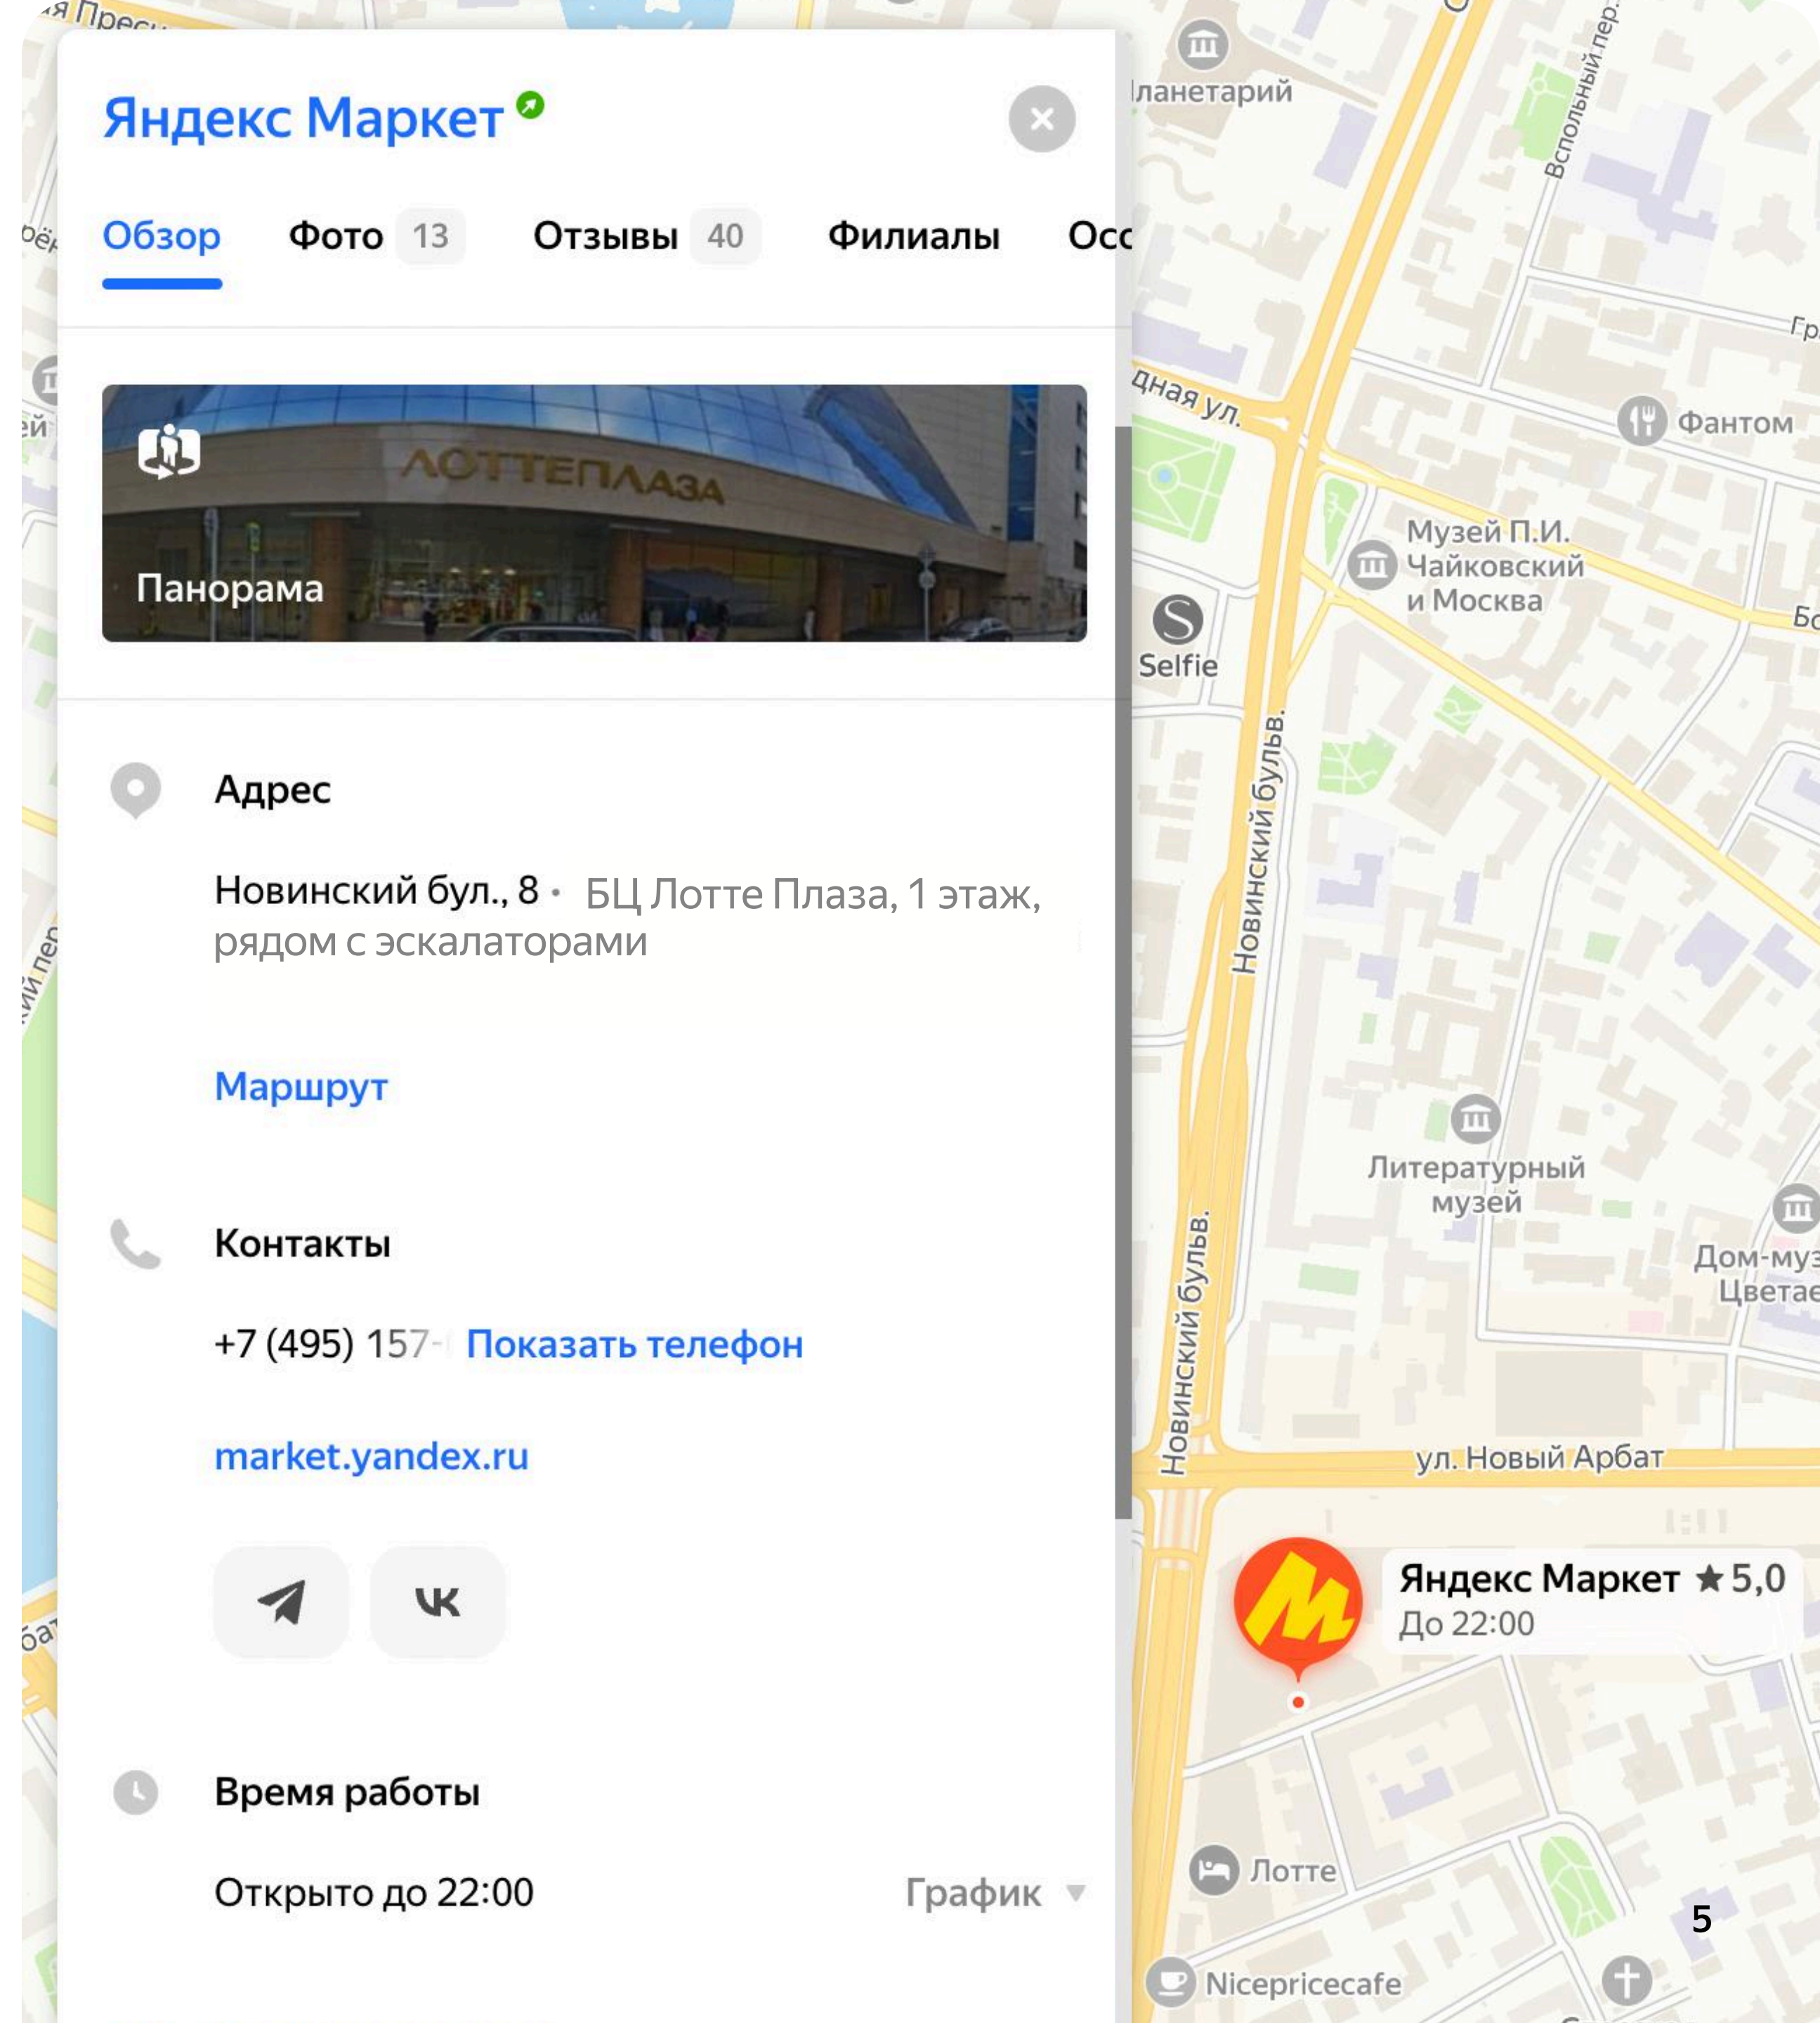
Яндекс Маркет

Обзор Фото 13 Отзывы 40 Филиалы Осс

ЛОТТЕПЛАЗА
Панорама

Адрес

Новинский бул., 8 · БЦ Лотте Плаза, 1 этаж, рядом с эскалаторами

Маршрут

Контакты

+7 (495) 157- Показать телефон

market.yandex.ru

Время работы

Открыто до 22:00 График

ланетарий
Вспольный пер.
Гр
дная ул.
Фантом
Музей П.И. Чайковский и Москва
Бо
Selfie
Новинский бульв.
Литературный музей
Дом-муз Цветае
Новинский бульв.
ул. Новый Арбат
Яндекс Маркет ★ 5,0
До 22:00
Лотте
Nicepricecafe
5